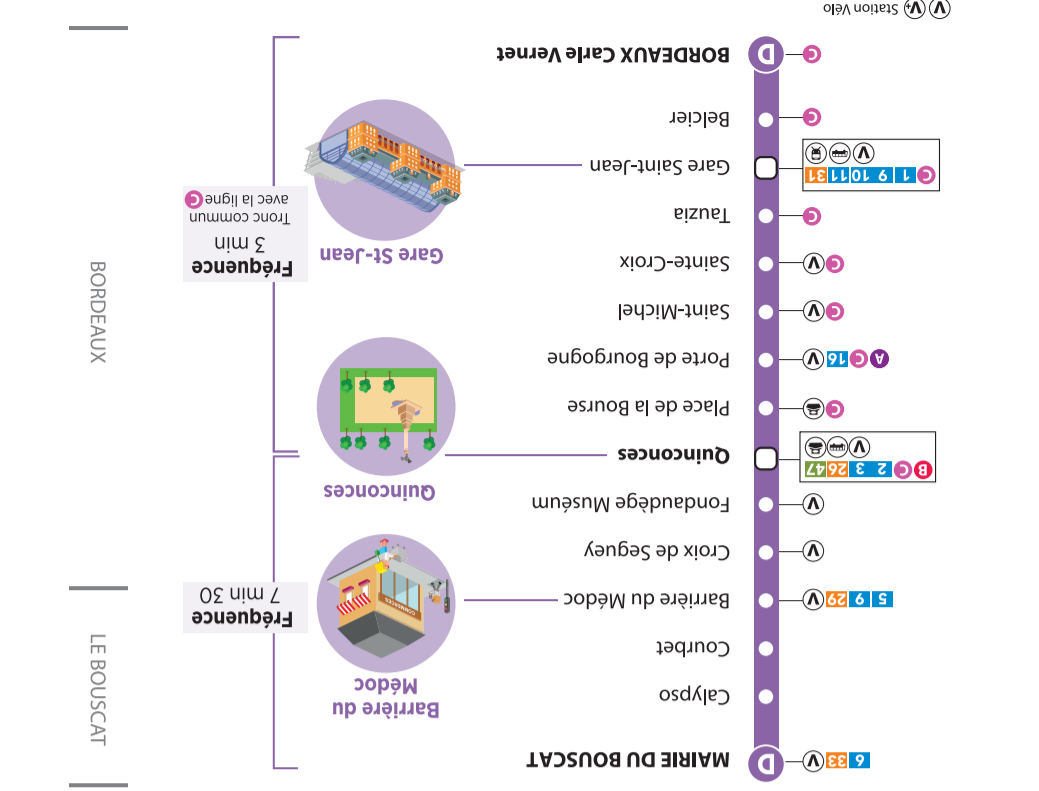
V V+ Station Vélo

D BORDEAUX Carle Vernet C
Belcier C
Gare Saint-Jean C 1 9 10 11 31 V
Tauzia C
Sainte-Croix C V
Saint-Michel C V
Porte de Bourgogne A C 16 V
Place de la Bourse C
Quinconces B C 2 3 26 47 V
Fondaudège Muséum V
Croix de Seguey V
Barrière du Médoc 5 9 29 V
Courbet
Calypso
D MAIRIE DU BOUSCAT 6 33 V

Gare St-Jean
Quinconces
Barrière du Médoc

Fréquence
3 min
Tronc commun avec la ligne C

Fréquence
7 min 30

BORDEAUX
LE BOUSCAT